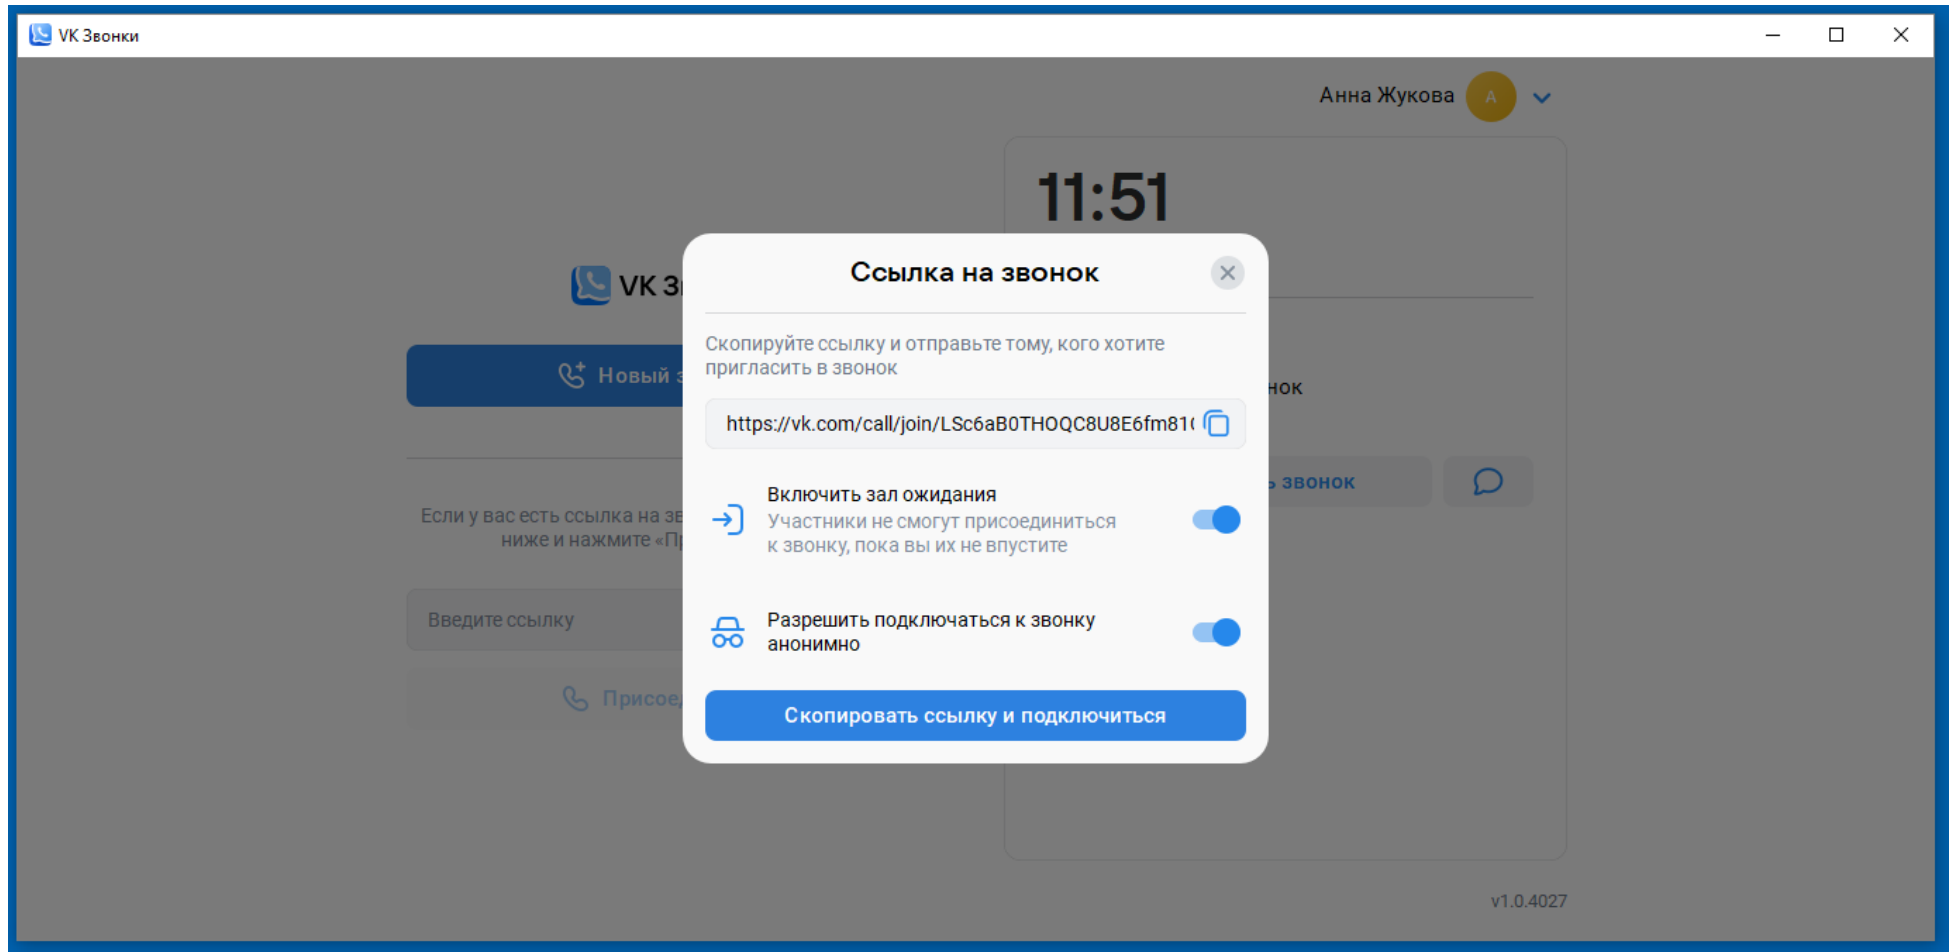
VK Звонки

Анна Жукова А

11:51

VK З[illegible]

Новый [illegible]

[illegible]нок

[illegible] звонок

Если у вас есть ссылка на зв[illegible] ниже и нажмите «П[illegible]

Введите ссылку

Присое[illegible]

Ссылка на звонок

Скопируйте ссылку и отправьте тому, кого хотите пригласить в звонок

https://vk.com/call/join/LSc6aB0THOQC8U8E6fm81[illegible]

Включить зал ожидания
Участники не смогут присоединиться к звонку, пока вы их не впустите

Разрешить подключаться к звонку анонимно

Скопировать ссылку и подключиться

v1.0.4027